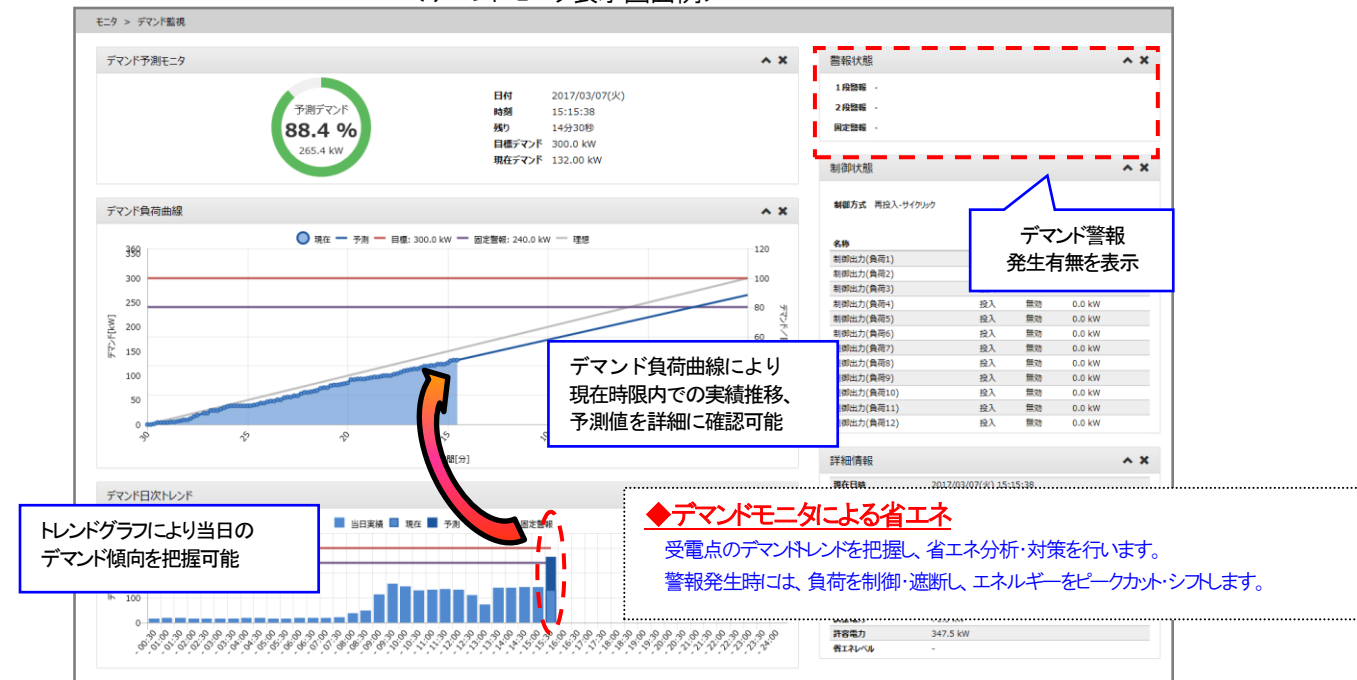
モニタ > デマンド監視

デマンド予測モニタ

予測デマンド
88.4 %
265.4 kW

| 日付 | 2017/03/07(火) |
|---|---|
| 時刻 | 15:15:38 |
| 残り | 14分30秒 |
| 目標デマンド | 300.0 kW |
| 現在デマンド | 132.00 kW |

警報状態

1段警報 -
2段警報 -
固定警報 -

制御状態

制御方式 再投入-サイクリック

デマンド警報
発生有無を表示

名称

| 制御出力(負荷1) | | | |
|---|---|---|---|
| 制御出力(負荷2) | | | |
| 制御出力(負荷3) | | | |
| 制御出力(負荷4) | 投入 | 無効 | 0.0 kW |
| 制御出力(負荷5) | 投入 | 無効 | 0.0 kW |
| 制御出力(負荷6) | 投入 | 無効 | 0.0 kW |
| 制御出力(負荷7) | 投入 | 無効 | 0.0 kW |
| 制御出力(負荷8) | 投入 | 無効 | 0.0 kW |
| 制御出力(負荷9) | 投入 | 無効 | 0.0 kW |
| 制御出力(負荷10) | 投入 | 無効 | 0.0 kW |
| 制御出力(負荷11) | 投入 | 無効 | 0.0 kW |
| 制御出力(負荷12) | 投入 | 無効 | 0.0 kW |

デマンド負荷曲線

現在 予測 目標: 300.0 kW 固定警報: 240.0 kW 理想

350 300 250 200 150 100 50 0
120 100 80 60
デマンド[kW]
30 25 20 15 10
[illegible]間[分]

デマンド負荷曲線により
現在時限内での実績推移、
予測値を詳細に確認可能

詳細情報

現在日時 2017/03/07(火) 15:15:38

デマンド日次トレンド

当日実績 現在 予測 固定警報

トレンドグラフにより当日の
デマンド傾向を把握可能

◆デマンドモニタによる省エネ
受電点のデマンドトレンドを把握し、省エネ分析・対策を行います。
警報発生時には、負荷を制御・遮断し、エネルギーをピークカット・シフトします。

200 100 0
00:30 01:00 01:30 02:00 02:30 03:00 03:30 04:00 04:30 05:00 05:30 06:00 06:30 07:00 07:30 08:00 08:30 09:00 09:30 10:00 10:30 11:00 11:30 12:00 12:30 13:00 13:30 14:00 14:30 15:00 15:30 16:00 16:30 17:00 17:30 18:00 18:30 19:00 19:30 20:00 20:30 21:00 21:30 22:00 22:30 23:00 23:30 24:00

許容電力 347.5 kW
省エネレベル -